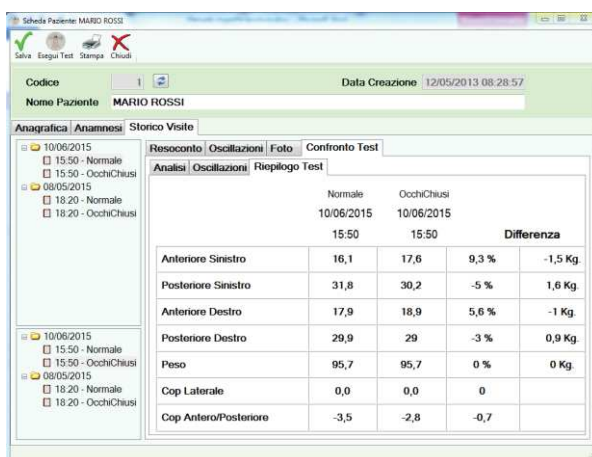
Scheda Paziente: MARIO ROSSI

Salva Esegui Test Stampa Chiudi

Codice 1

Data Creazione 12/05/2013 08:28:57

Nome Paziente MARIO ROSSI

Anagrafica Anamnesi Storico Visite

10/06/2015
15:50 - Normale
15:50 - OcchiChiusi
08/05/2015
18:20 - Normale
18:20 - OcchiChiusi

Resoconto Oscillazioni Foto Confronto Test

Analisi Oscillazioni Riepilogo Test

| | Normale 10/06/2015 15:50 | OcchiChiusi 10/06/2015 15:50 | | Differenza |
|---|---|---|---|---|
| Anteriore Sinistro | 16,1 | 17,6 | 9,3 % | -1,5 Kg. |
| Posteriore Sinistro | 31,8 | 30,2 | -5 % | 1,6 Kg. |
| Anteriore Destro | 17,9 | 18,9 | 5,6 % | -1 Kg. |
| Posteriore Destro | 29,9 | 29 | -3 % | 0,9 Kg. |
| Peso | 95,7 | 95,7 | 0 % | 0 Kg. |
| Cop Laterale | 0,0 | 0,0 | 0 | |
| Cop Antero/Posteriore | -3,5 | -2,8 | -0,7 | |

10/06/2015
15:50 - Normale
15:50 - OcchiChiusi
08/05/2015
18:20 - Normale
18:20 - OcchiChiusi